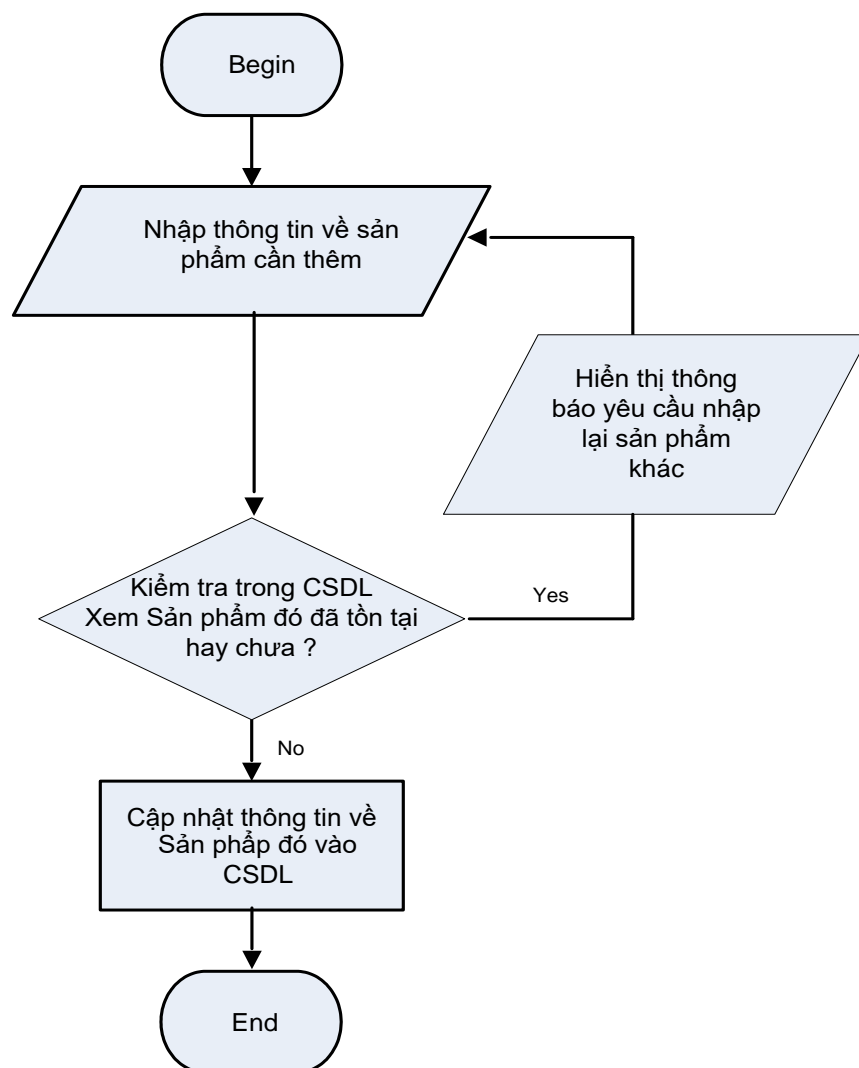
Begin

Nhập thông tin về sản phẩm cần thêm

Hiển thị thông báo yêu cầu nhập lại sản phẩm khác

Kiểm tra trong CSDL Xem Sản phẩm đó đã tồn tại hay chưa ?

Yes

No

Cập nhật thông tin về Sản phẩp đó vào CSDL

End